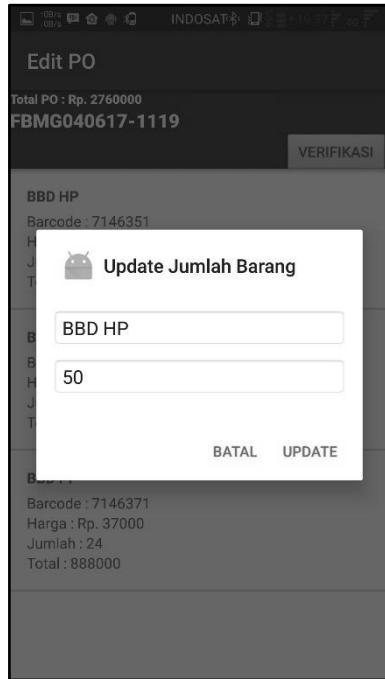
INDOSAT

Edit PO

Total PO : Rp. 2760000
FBMG040617-1119

VERIFIKASI

BBD HP
Barcode : 7146351
H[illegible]
J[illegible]
T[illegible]

Update Jumlah Barang

BBD HP

50

BATAL UPDATE

B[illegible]
B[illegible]
H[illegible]
J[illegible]
T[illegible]

B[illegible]
Barcode : 7146371
Harga : Rp. 37000
Jumlah : 24
Total : 888000